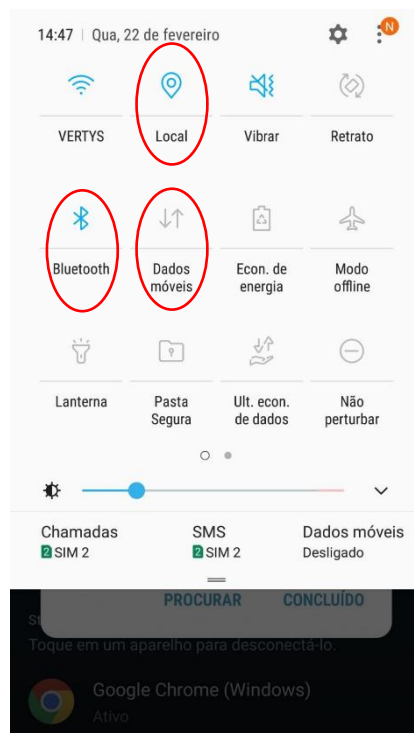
14:47 | Qua, 22 de fevereiro

N

VERTYS

Local

Vibrar

Retrato

Bluetooth

Dados móveis

Econ. de energia

Modo offline

Lanterna

Pasta Segura

Ult. econ. de dados

Não perturbar

Chamadas
2 SIM 2

SMS
2 SIM 2

Dados móveis
Desligado

PROCURAR

CONCLUÍDO

Toque em um aparelho para desconectá-lo.

Google Chrome (Windows)
Ativo